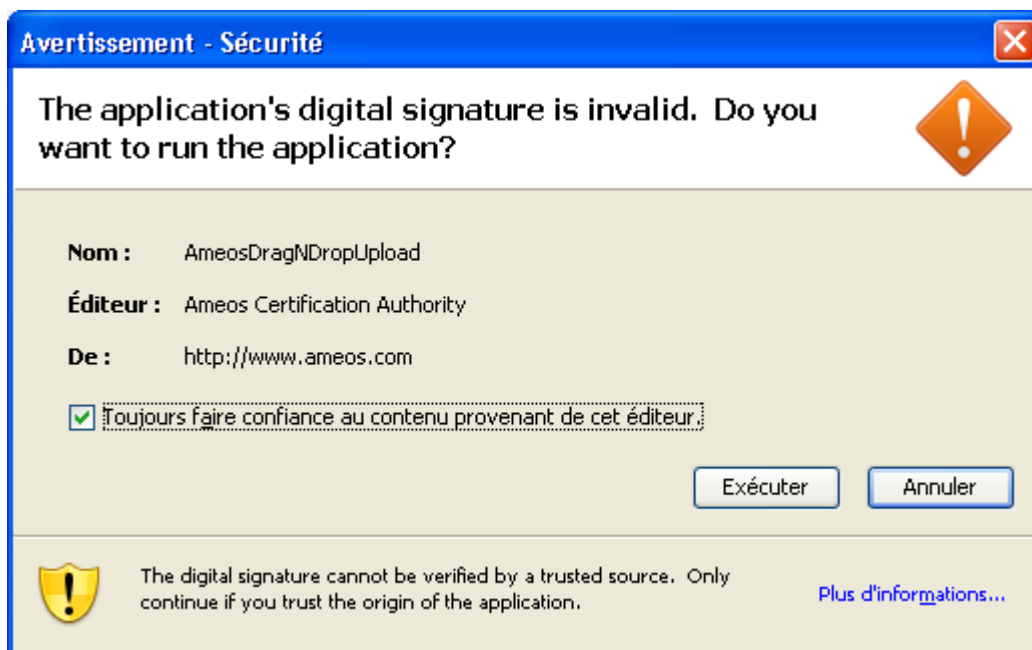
Avertissement - Sécurité

The application's digital signature is invalid. Do you want to run the application?

Nom : AmeosDragNDropUpload

Éditeur : Ameos Certification Authority

De : http://www.ameos.com

Toujours faire confiance au contenu provenant de cet éditeur.

Exécuter

Annuler

The digital signature cannot be verified by a trusted source. Only continue if you trust the origin of the application.

Plus d'informations...